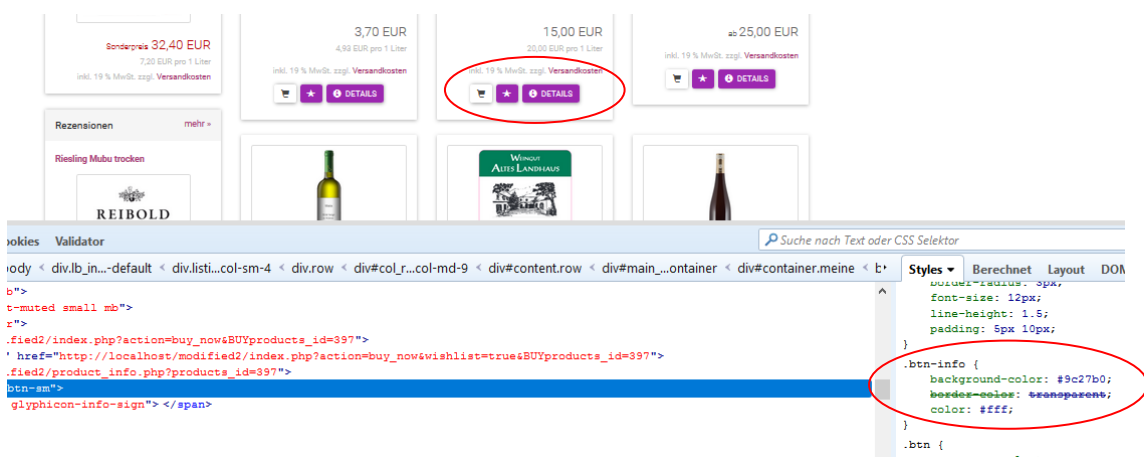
Sonderpreis 32,40 EUR
7,20 EUR pro 1 Liter
inkl. 19 % MwSt. zzgl. Versandkosten

3,70 EUR
4,93 EUR pro 1 Liter
inkl. 19 % MwSt. zzgl. Versandkosten
DETAILS

15,00 EUR
20,00 EUR pro 1 Liter
inkl. 19 % MwSt. zzgl. Versandkosten
DETAILS

ab 25,00 EUR
inkl. 19 % MwSt. zzgl. Versandkosten
DETAILS

Rezensionen
mehr »
Riesling Mubu trocken
REIBOLD

WEINGUT
ALTES LANDHAUS

ookies Validator
Suche nach Text oder CSS Selektor
ody div.lb_in...-default div.listi...col-sm-4 div.row div#col_r...col-md-9 div#content.row div#main_...ontainer div#container.meine
Styles Berechnet Layout DOM

b">
t-muted small mb">
r">
.fied2/index.php?action=buy_now&BUYproducts_id=397">
' href="http://localhost/modified2/index.php?action=buy_now&wishlist=true&BUYproducts_id=397">
.fied2/product_info.php?products_id=397">
btn-sm">
glyphicon-info-sign"> </span>

border-radius: 3px;
font-size: 12px;
line-height: 1.5;
padding: 5px 10px;
}
.btn-info {
background-color: #9c27b0;
border-color: transparent;
color: #fff;
}
.btn {